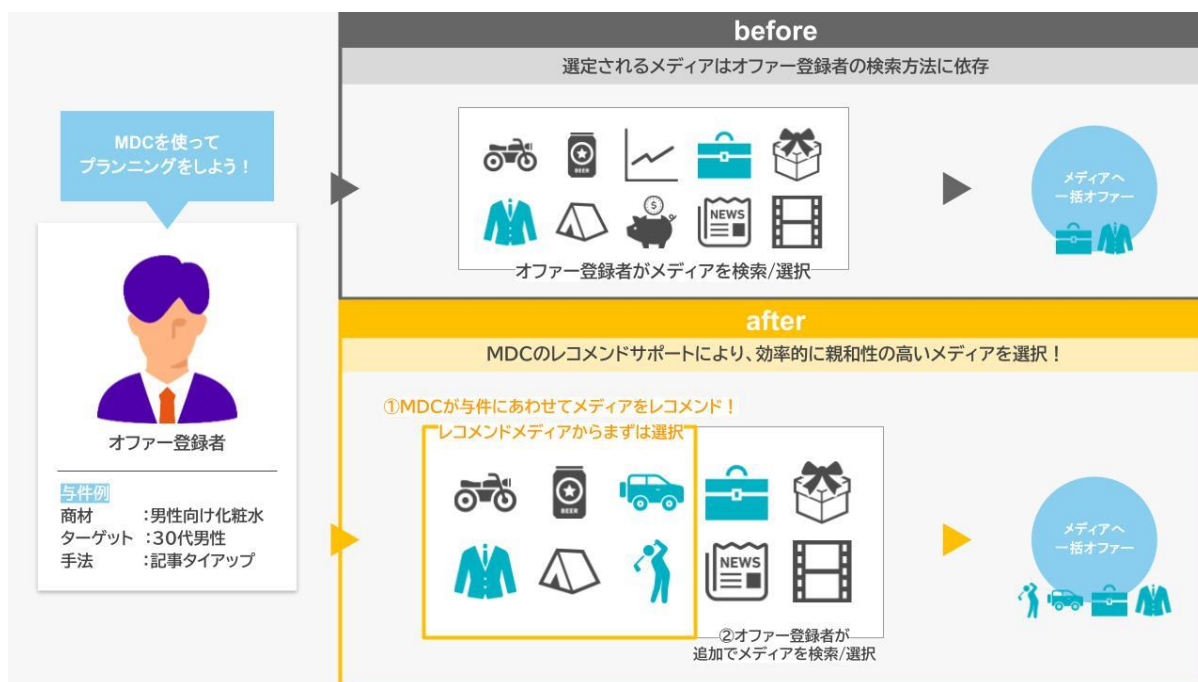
MDCを使って
プランニングをしよう！

オファー登録者

与件例
商材 ：男性向け化粧水
ターゲット ：30代男性
手法 ：記事タイアップ

before

選定されるメディアはオファー登録者の検索方法に依存

BEER
NEWS

オファー登録者がメディアを検索/選択

メディアへ
一括オファー

after

MDCのレコメンドサポートにより、効率的に親和性の高いメディアを選択！

①MDCが与件にあわせてメディアをレコメンド！

レコメンドメディアからまずは選択

BEER
NEWS

②オファー登録者が
追加でメディアを検索/選択

メディアへ
一括オファー